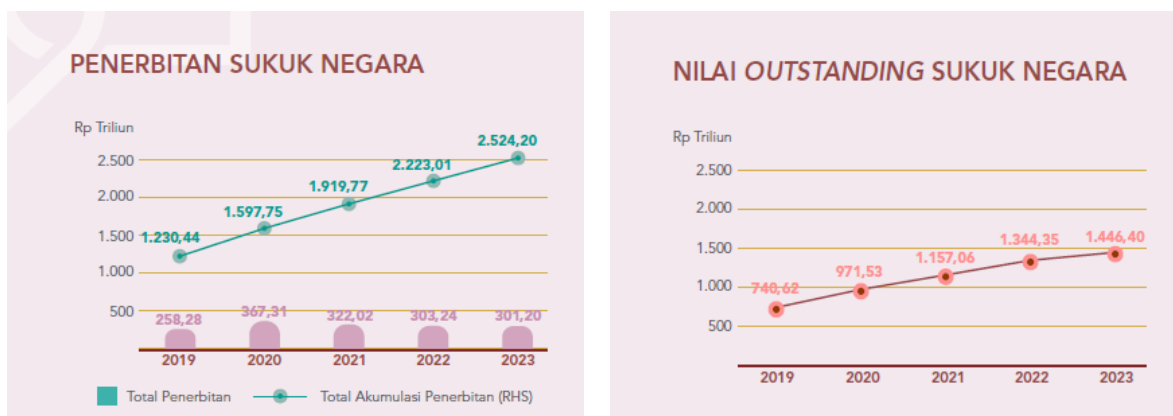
PENERBITAN SUKUK NEGARA

Rp Triliun

2.500
2.000
1.500
1.000
500

1.230,44
1.597,75
1.919,77
2.223,01
2.524,20

258,28
367,31
322,02
303,24
301,20

2019
2020
2021
2022
2023

Total Penerbitan
Total Akumulasi Penerbitan (RHS)

NILAI *OUTSTANDING* SUKUK NEGARA

Rp Triliun

2.500
2.000
1.500
1.000
500

740,62
971,53
1.157,06
1.344,35
1.446,40

2019
2020
2021
2022
2023